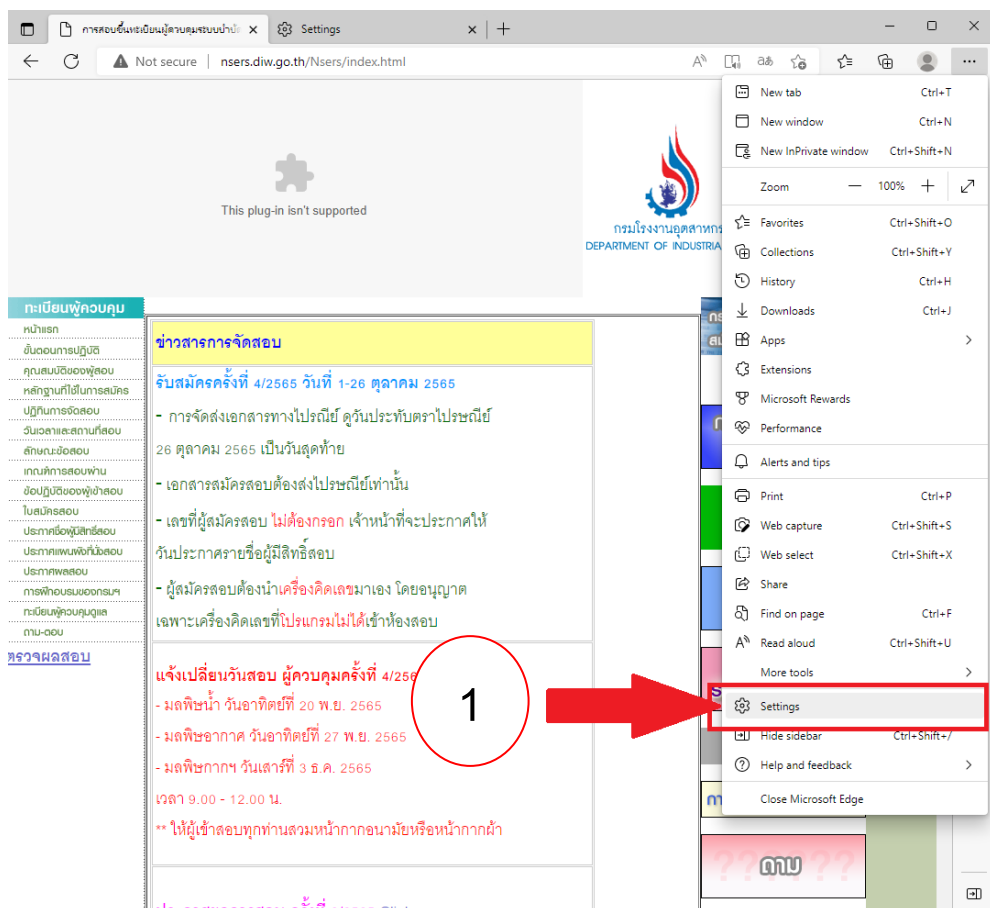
การสอบขึ้นทะเบียนผู้ควบคุมระบบบำบั | Settings

Not secure | nsers.diw.go.th/Nsers/index.html

This plug-in isn't supported

กรมโรงงานอุตสาหกร
DEPARTMENT OF INDUSTRIA

ทะเบียนผู้ควบคุม
หน้าแรก
ขั้นตอนการปฏิบัติ
คุณสมบัติของผู้สอบ
หลักฐานที่ใช้ในการสมัคร
ปฏิทินการจัดสอบ
วันเวลาและสถานที่สอบ
ลักษณะข้อสอบ
เกณฑ์การสอบผ่าน
ข้อปฏิบัติของผู้เข้าสอบ
ใบสมัครสอบ
ประกาศรายชื่อผู้มีสิทธิ์สอบ
ประกาศแผนผังที่นั่งสอบ
ประกาศผลสอบ
การฝึกอบรมของกรมฯ
ทะเบียนผู้ควบคุมดูแล
ถาม-ตอบ
ตรวจผลสอบ

ข่าวสารการจัดสอบ

รับสมัครครั้งที่ 4/2565 วันที่ 1-26 ตุลาคม 2565

- การจัดส่งเอกสารทางไปรษณีย์ ดูวันประทับตราไปรษณีย์ 26 ตุลาคม 2565 เป็นวันสุดท้าย

- เอกสารสมัครสอบต้องส่งไปรษณีย์เท่านั้น

- เลขที่ผู้สมัครสอบ ไม่ต้องกรอก เจ้าหน้าที่จะประกาศให้ วันประกาศรายชื่อผู้มีสิทธิ์สอบ

- ผู้สมัครสอบต้องนำเครื่องคิดเลขมาเอง โดยอนุญาต เฉพาะเครื่องคิดเลขที่โปรแกรมไม่ได้เข้าห้องสอบ

แจ้งเปลี่ยนวันสอบ ผู้ควบคุมครั้งที่ 4/256

- มลพิษน้ำ วันอาทิตย์ที่ 20 พ.ย. 2565

- มลพิษอากาศ วันอาทิตย์ที่ 27 พ.ย. 2565

- มลพิษกากฯ วันเสาร์ที่ 3 ธ.ค. 2565

เวลา 9.00 - 12.00 น.

** ให้ผู้เข้าสอบทุกท่านสวมหน้ากากอนามัยหรือหน้ากากผ้า

1

ถาม

New tab Ctrl+T
New window Ctrl+N
New InPrivate window Ctrl+Shift+N
Zoom 100%
Favorites Ctrl+Shift+O
Collections Ctrl+Shift+Y
History Ctrl+H
Downloads Ctrl+J
Apps
Extensions
Microsoft Rewards
Performance
Alerts and tips
Print Ctrl+P
Web capture Ctrl+Shift+S
Web select Ctrl+Shift+X
Share
Find on page Ctrl+F
Read aloud Ctrl+Shift+U
More tools
Settings
Hide sidebar Ctrl+Shift+/
Help and feedback
Close Microsoft Edge